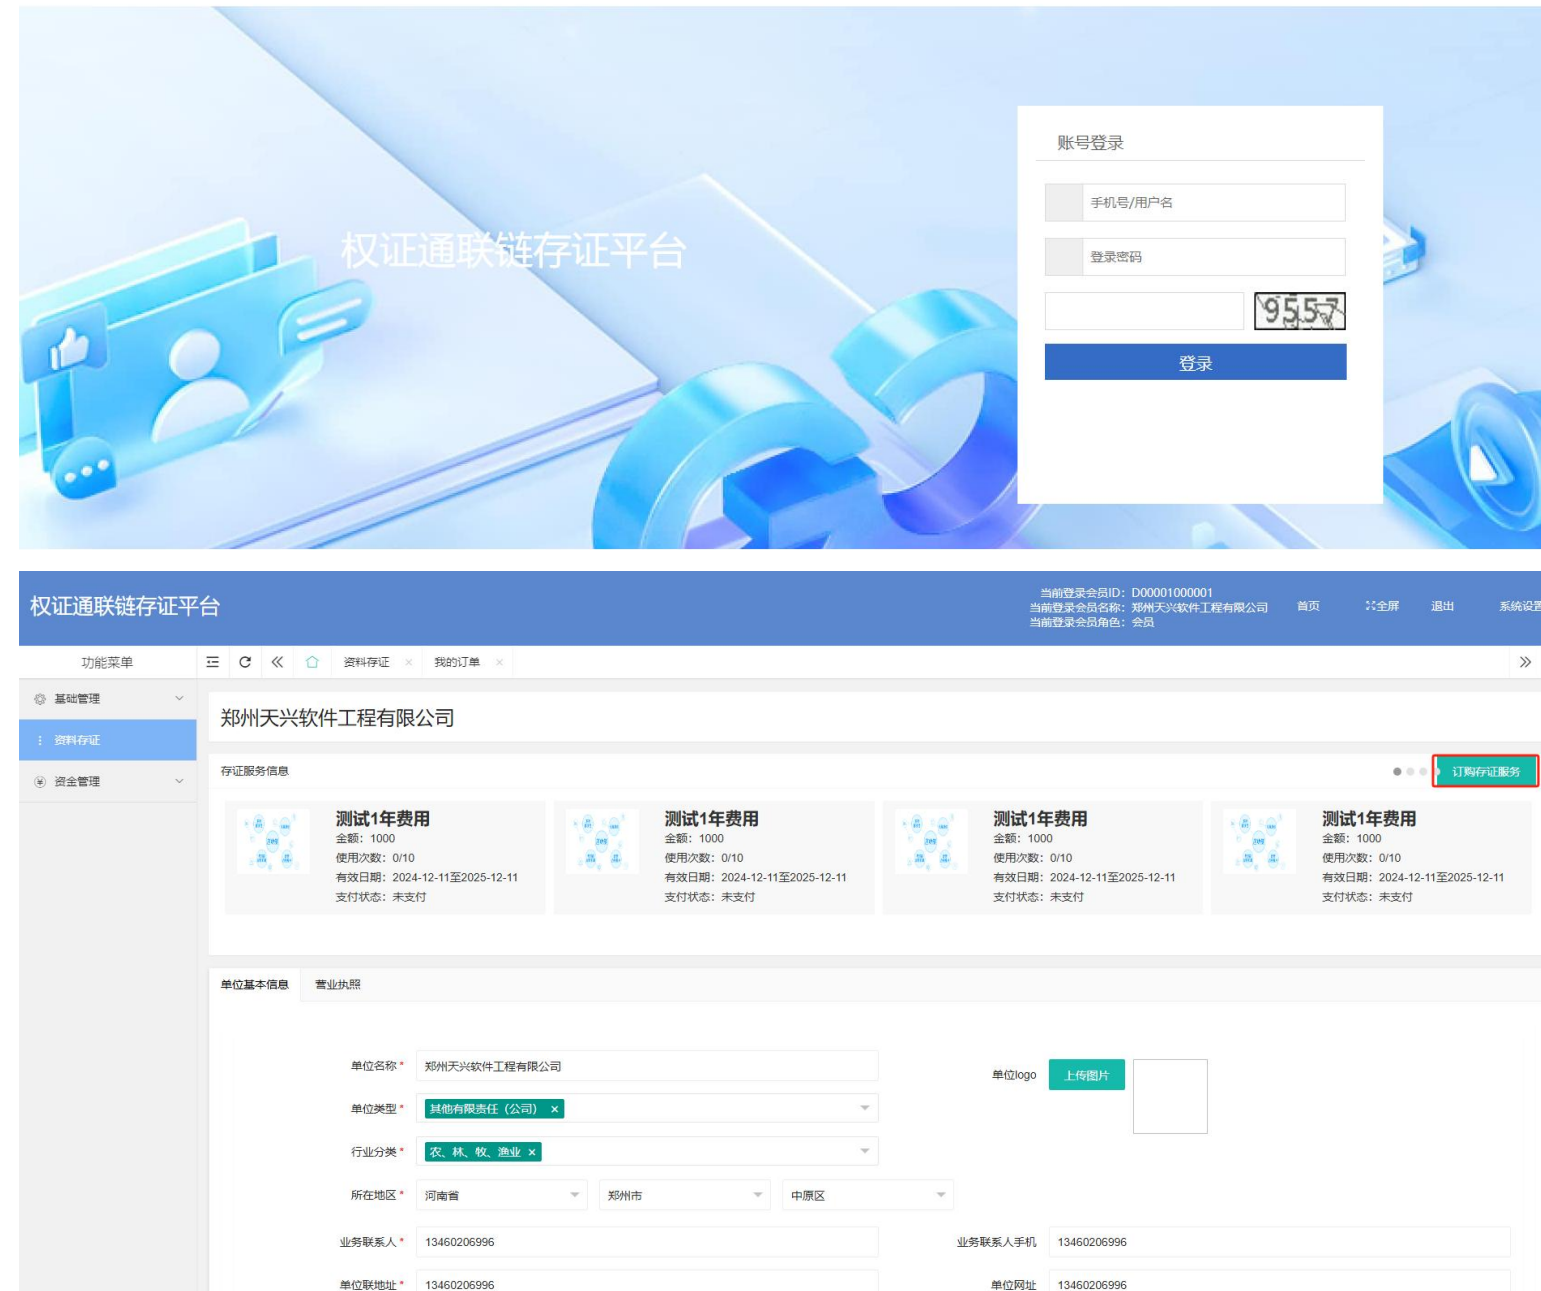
权证通联链存证平台

账号登录

手机号/用户名

登录密码

9557

登录

权证通联链存证平台

当前登录会员ID：D00001000001
当前登录会员名称：郑州天兴软件工程有限公司
当前登录会员角色：会员

首页 全屏 退出 系统设置

功能菜单

资料存证 × 我的订单 ×

基础管理

资料存证

资金管理

郑州天兴软件工程有限公司

存证服务信息

订购存证服务

测试1年费用
金额：1000
使用次数：0/10
有效日期：2024-12-11至2025-12-11
支付状态：未支付

测试1年费用
金额：1000
使用次数：0/10
有效日期：2024-12-11至2025-12-11
支付状态：未支付

测试1年费用
金额：1000
使用次数：0/10
有效日期：2024-12-11至2025-12-11
支付状态：未支付

测试1年费用
金额：1000
使用次数：0/10
有效日期：2024-12-11至2025-12-11
支付状态：未支付

单位基本信息 营业执照

单位名称 * 郑州天兴软件工程有限公司

单位logo 上传图片

单位类型 * 其他有限责任（公司） ×

行业分类 * 农、林、牧、渔业 ×

所在地区 * 河南省 郑州市 中原区

业务联系人 * 13460206996

业务联系人手机 13460206996

单位联地址 * 13460206996

单位网址 13460206996